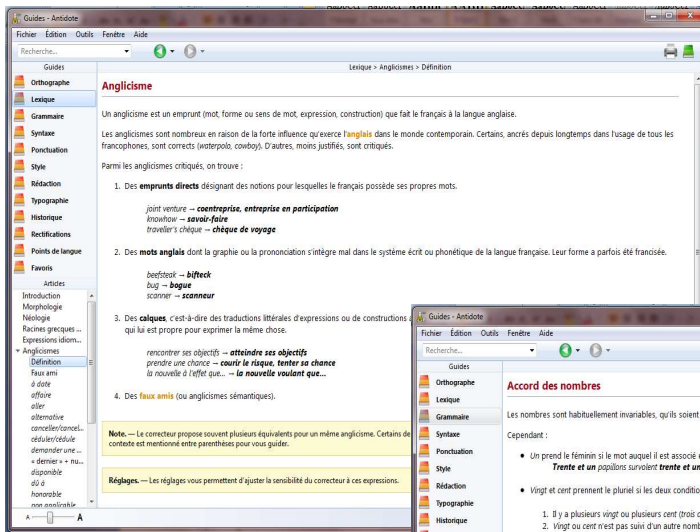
Guides - Antidote

Fichier Édition Outils Fenêtre Aide

Recherche...

Guides

Orthographe
Lexique
Grammaire
Syntaxe
Ponctuation
Style
Rédaction
Typographie
Historique
Rectifications
Points de langue
Favoris

Articles

Introduction
Morphologie
Néologie
Racines grecques ...
Expressions idiom...
Anglicismes
Définition
Faux ami
à date
affaire
aller
alternative
canceller/cancel...
céduler/cédule
demander une ...
« dernier » + « nu...
disponible
dû à
honorable
non applicable

Lexique > Anglicismes > Définition

Anglicisme

Un anglicisme est un emprunt (mot, forme ou sens de mot, expression, construction) que fait le français à la langue anglaise.

Les anglicismes sont nombreux en raison de la forte influence qu'exerce l'anglais dans le monde contemporain. Certains, ancrés depuis longtemps dans l'usage de tous les francophones, sont corrects (waterpolo, cowboy). D'autres, moins justifiés, sont critiqués.

Parmi les anglicismes critiqués, on trouve :

1. Des emprunts directs désignant des notions pour lesquelles le français possède ses propres mots.

joint venture → coentreprise, entreprise en participation
knowhow → savoir-faire
traveller's chèque → chèque de voyage

2. Des mots anglais dont la graphie ou la prononciation s'intègre mal dans le système écrit ou phonétique de la langue française. Leur forme a parfois été francisée.

beefsteak → bifteck
bug → bogue
scanner → scanneur

3. Des calques, c'est-à-dire des traductions littérales d'expressions ou de constructions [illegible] qui lui est propre pour exprimer la même chose.

rencontrer ses objectifs → atteindre ses objectifs
prendre une chance → courir le risque, tenter sa chance
la nouvelle à l'effet que... → la nouvelle voulant que...

4. Des faux amis (ou anglicismes sémantiques).

Note. — Le correcteur propose souvent plusieurs équivalents pour un même anglicisme. Certains de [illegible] contexte est mentionné entre parenthèses pour vous guider.

Réglages. — Les réglages vous permettent d'ajuster la sensibilité du correcteur à ces expressions.

A A

Guides - Antidote

Fichier Édition Outils Fenêtre Aide

Recherche...

Guides

Orthographe
Lexique
Grammaire
Syntaxe
Ponctuation
Style
Rédaction
Typographie
Historique

Accord des nombres

Les nombres sont habituellement invariables, qu'ils soient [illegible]

Cependant :

• Un prend le féminin si le mot auquel il est associé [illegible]
Trente et un papillons survolent trente et un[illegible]

• Vingt et cent prennent le pluriel si les deux conditio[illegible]

1. Il y a plusieurs vingt ou plusieurs cent (trois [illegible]
2. Vingt ou cent n'est pas suivi d'un autre nom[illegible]